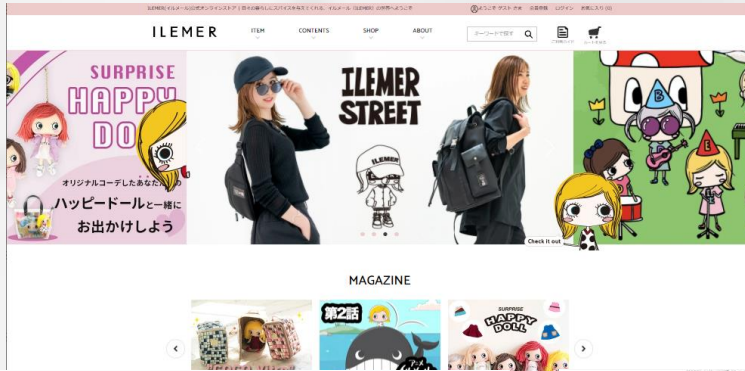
ILEMER(イルメール)公式オンラインストア | 日々の暮らしにスパイスを与えてくれる、イルメール(ILEMER)の世界へようこそ

ようこそ ゲスト さま お知らせ ログイン お気に入り(0)

ILEMER

ITEM

CONTENTS

SHOP

ABOUT

キーワードで探す

ご利用ガイド

カートを見る

SURPRISE

HAPPY DOLL

オリジナルコーデしたあなただけの

ハッピードールと一緒に

お出かけしよう

ILEMER STREET

ILEMER

Check it out

MAGAZINE

第2話

SURPRISE

HAPPY DOLL